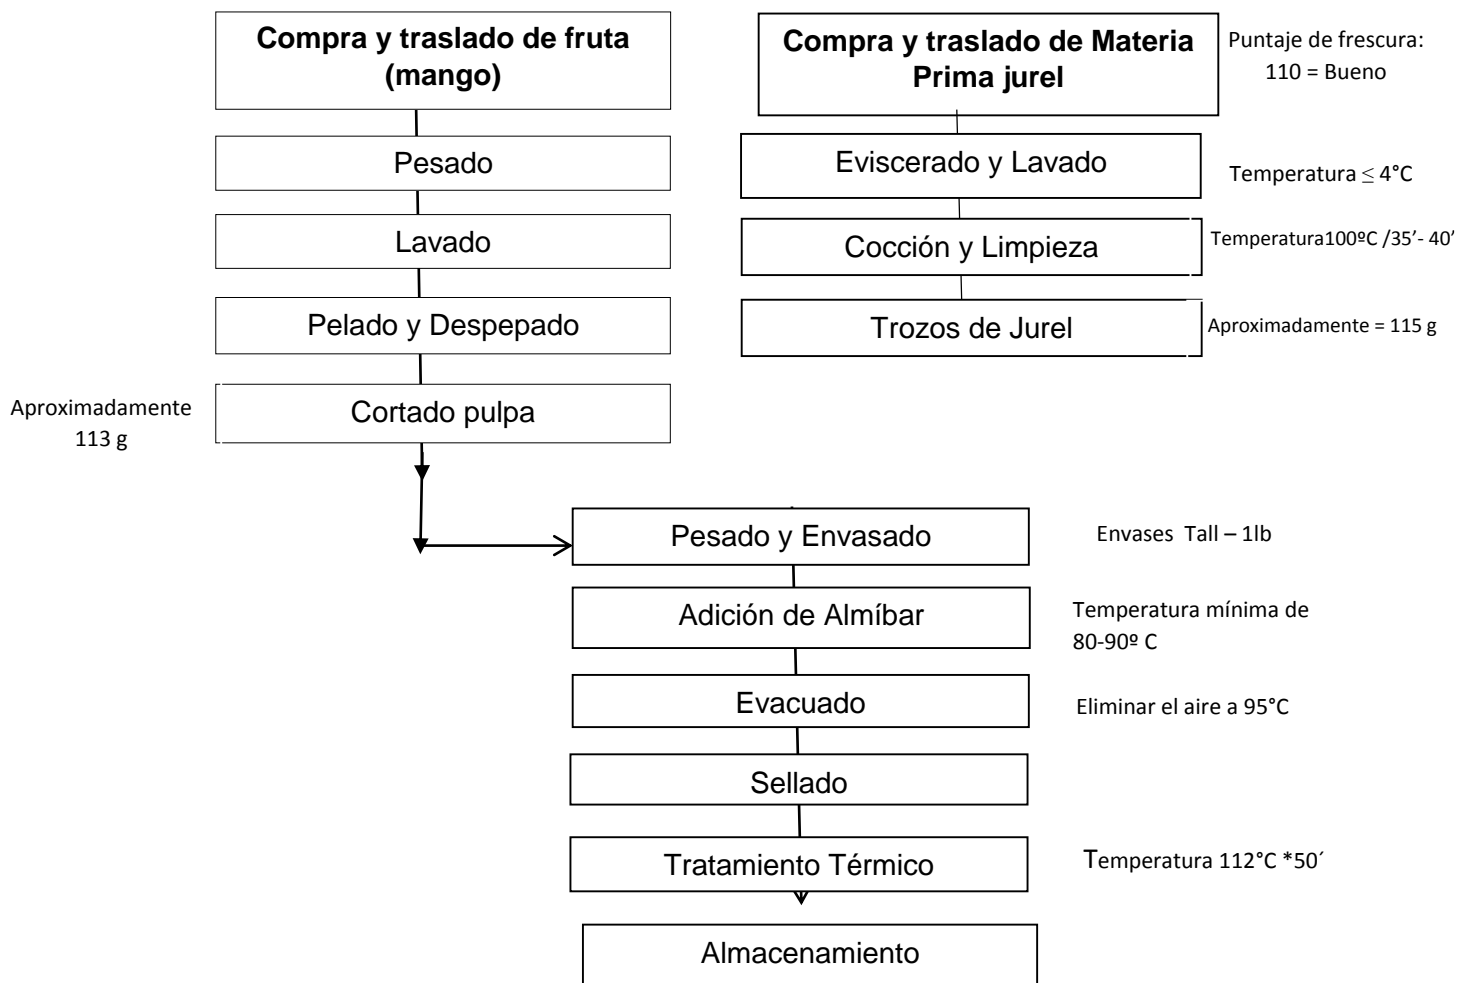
Compra y traslado de fruta (mango)

Pesado

Lavado

Pelado y Despepado

Aproximadamente 113 g

Cortado pulpa

Compra y traslado de Materia Prima jurel

Puntaje de frescura: 110 = Bueno

Eviscerado y Lavado

Temperatura $\leq$ 4°C

Cocción y Limpieza

Temperatura100ºC /35’- 40’

Trozos de Jurel

Aproximadamente = 115 g

Pesado y Envasado

Envases Tall – 1lb

Adición de Almíbar

Temperatura mínima de 80-90º C

Evacuado

Eliminar el aire a 95°C

Sellado

Tratamiento Térmico

Temperatura 112°C *50´

Almacenamiento